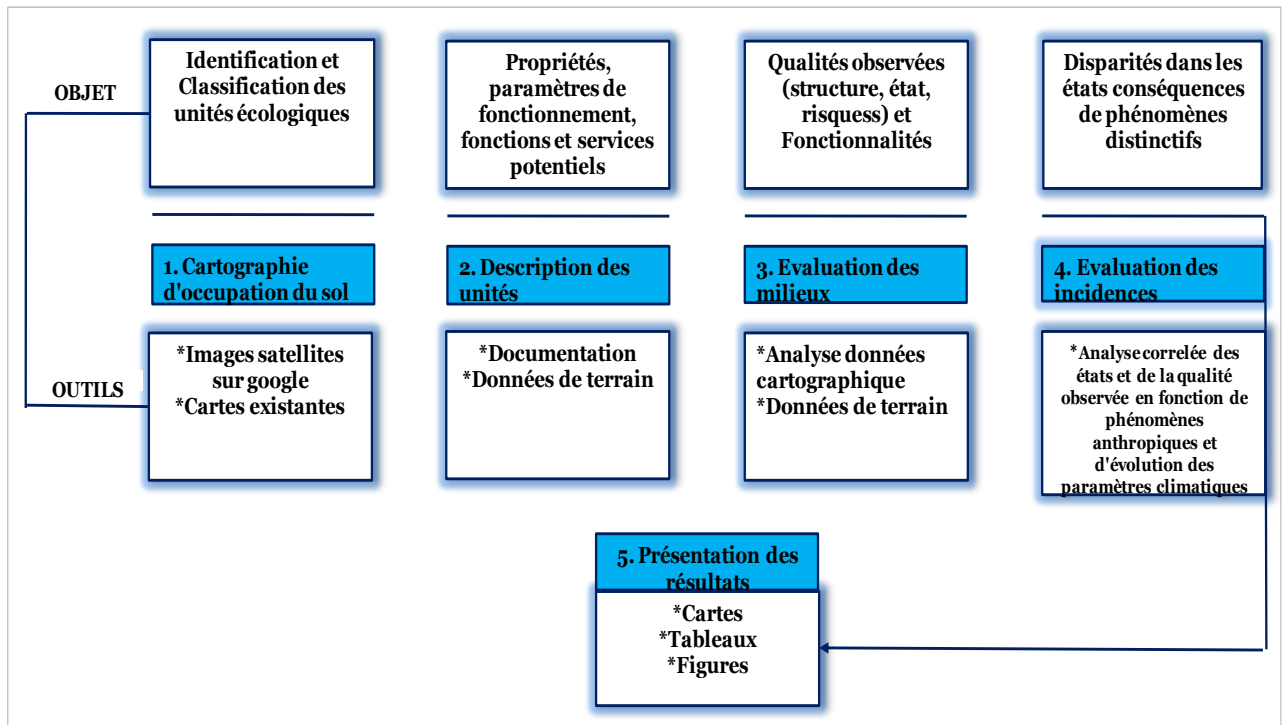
OBJET

Identification et Classification des unités écologiques

Propriétés, paramètres de fonctionnement, fonctions et services potentiels

Qualités observées (structure, état, risquess) et Fonctionnalités

Disparités dans les états conséquences de phénomènes distinctifs

1. Cartographie d'occupation du sol

2. Description des unités

3. Evaluation des milieux

4. Evaluation des incidences

OUTILS

*Images satellites sur google
*Cartes existantes

*Documentation
*Données de terrain

*Analyse données cartographique
*Données de terrain

*Analyse correlée des états et de la qualité observée en fonction de phénomènes anthropiques et d'évolution des paramètres climatiques

5. Présentation des résultats

*Cartes
*Tableaux
*Figures